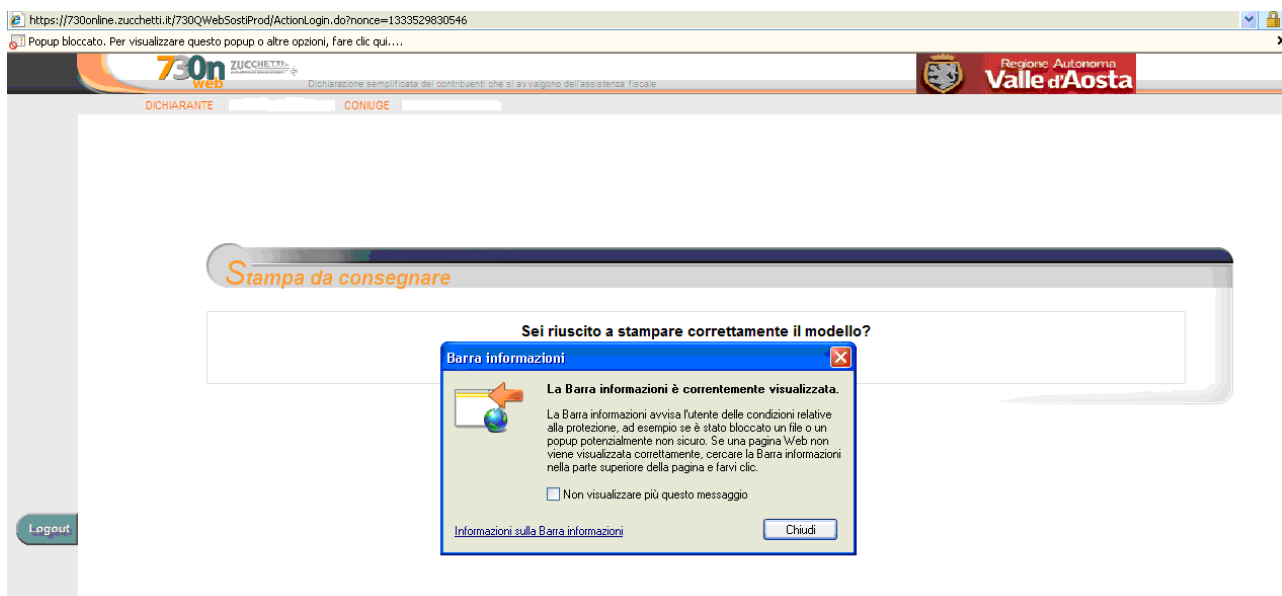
https://730online.zucchetti.it/730QWebSostiProd/ActionLogin.do?nonce=1333529830546

Popup bloccato. Per visualizzare questo popup o altre opzioni, fare clic qui....

730n web ZUCCHETTI

Dichiarazione semplificata dei contribuenti che si avvalgono dell'assistenza fiscale

Regione Autonoma Valle d'Aosta

DICHIARANTE CONIUGE

Stampa da consegnare

Sei riuscito a stampare correttamente il modello?

Barra informazioni

La Barra informazioni è correntemente visualizzata.

La Barra informazioni avvisa l'utente delle condizioni relative alla protezione, ad esempio se è stato bloccato un file o un popup potenzialmente non sicuro. Se una pagina Web non viene visualizzata correttamente, cercare la Barra informazioni nella parte superiore della pagina e farvi clic.

Non visualizzare più questo messaggio

Informazioni sulla Barra informazioni

Chiudi

Logout